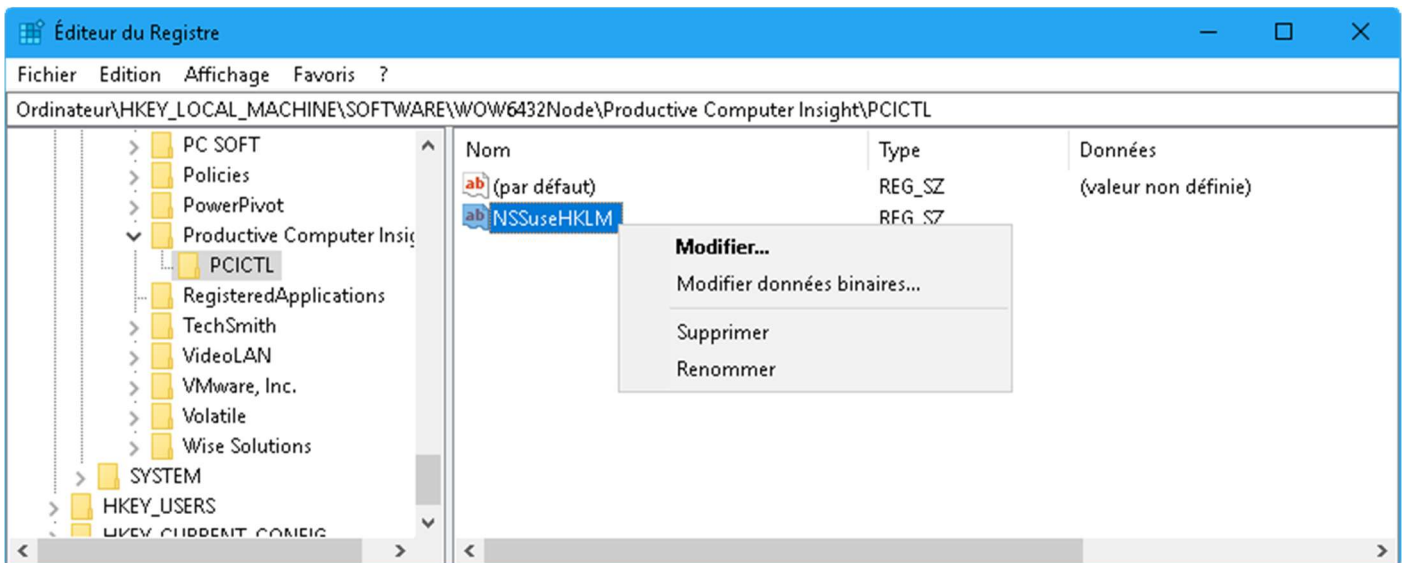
Éditeur du Registre

Fichier Edition Affichage Favoris ?

Ordinateur\HKEY_LOCAL_MACHINE\SOFTWARE\WOW6432Node\Productive Computer Insight\PCICTL

PC SOFT
Policies
PowerPivot
Productive Computer Insi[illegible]
PCICTL
RegisteredApplications
TechSmith
VideoLAN
VMware, Inc.
Volatile
Wise Solutions
SYSTEM
HKEY_USERS
HKEY_CURRENT_CONFIG

| Nom | Type | Données |
|---|---|---|
| (par défaut) | REG_SZ | (valeur non définie) |
| NSSuseHKLM | REG_SZ | |

Modifier...
Modifier données binaires...
Supprimer
Renommer